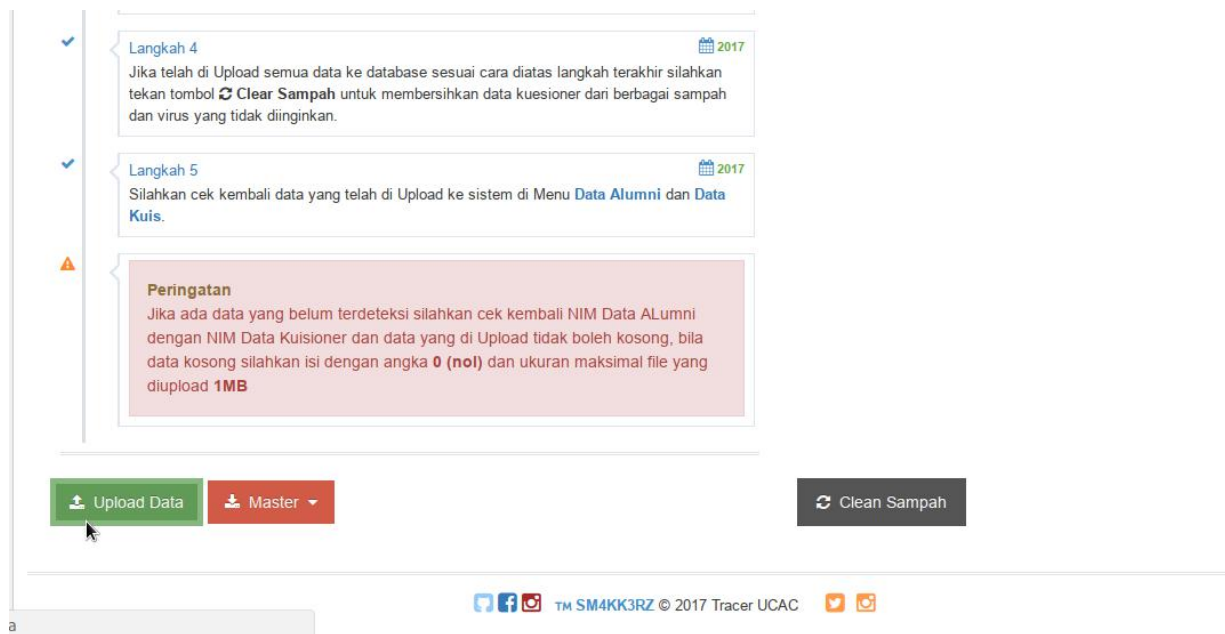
Langkah 4

2017

Jika telah di Upload semua data ke database sesuai cara diatas langkah terakhir silahkan tekan tombol Clear Sampah untuk membersihkan data kuesioner dari berbagai sampah dan virus yang tidak diinginkan.

Langkah 5

2017

Silahkan cek kembali data yang telah di Upload ke sistem di Menu Data Alumni dan Data Kuis.

Peringatan
Jika ada data yang belum terdeteksi silahkan cek kembali NIM Data ALumni dengan NIM Data Kuisioner dan data yang di Upload tidak boleh kosong, bila data kosong silahkan isi dengan angka 0 (nol) dan ukuran maksimal file yang diupload 1MB

Upload Data

Master

Clean Sampah

TM SM4KK3RZ © 2017 Tracer UCAC

a